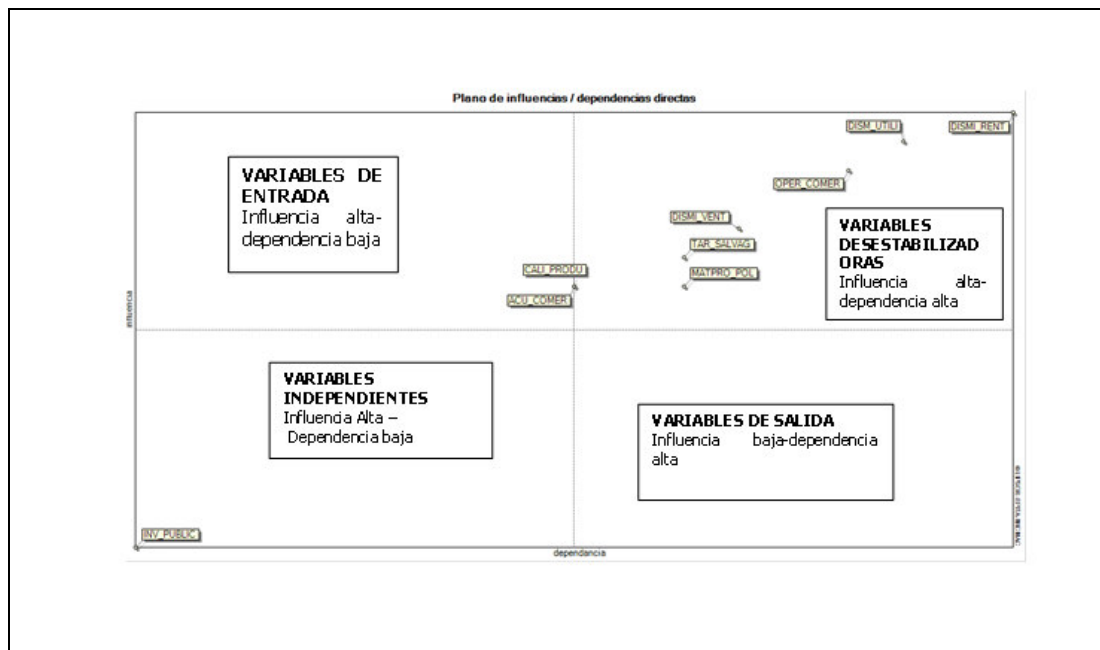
Plano de influencias / dependencias directas

DISMI_UTILI
DISMI_RENT
OPER_COMER
DISMI_VENT
TAR_SALVAG
MATPRO_POL
CALI_PRODU
ACU_COMER
INV_PUBLIC

VARIABLES DE ENTRADA
Influencia alta-dependencia baja

VARIABLES DESESTABILIZADORAS
Influencia alta-dependencia alta

VARIABLES INDEPENDIENTES
Influencia Alta – Dependencia baja

VARIABLES DE SALIDA
Influencia baja-dependencia alta

influencia
dependencia
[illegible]